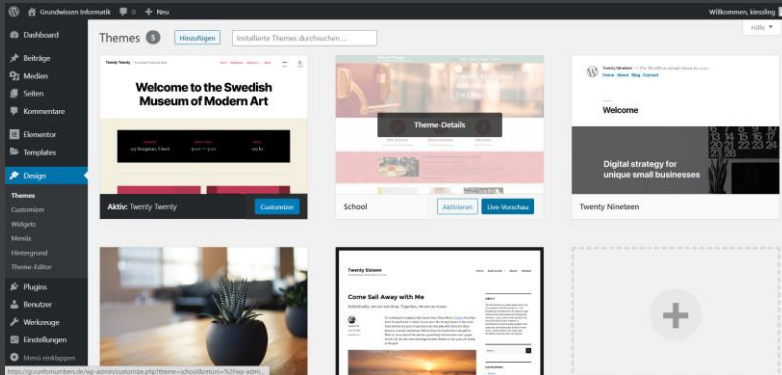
Grundwissen Informatik 0 + Neu
Willkommen, kiessling
Hilfe ▾

Dashboard
Beiträge
Medien
Seiten
Kommentare
Elementor
Templates
Design
Themes
Customizer
Widgets
Menüs
Hintergrund
Theme-Editor
Plugins
Benutzer
Werkzeuge
Einstellungen
Menü einklappen

Themes 5 Hinzufügen Installierte Themes durchsuchen ...

Twenty Twenty
Welcome to the Swedish Museum of Modern Art
Aktiv: Twenty Twenty
Customizer

Theme-Details
School
Aktivieren
Live-Vorschau

Twenty Nineteen
Welcome
Digital strategy for unique small businesses
Twenty Nineteen

Twenty Sixteen
Come Sail Away with Me

https://gi.runfornumbers.de/wp-admin/customize.php?theme=school&return=%2Fwp-admi...